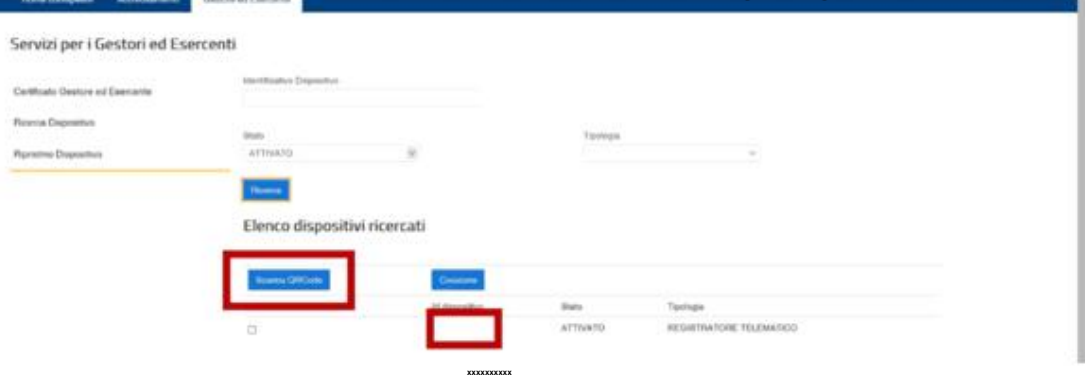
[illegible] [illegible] Gestori ed Esercenti

Servizi per i Gestori ed Esercenti

Certificato Gestore ed Esercente

Ricerca Dispositivo

Ripristino Dispositivo

Identificativo Dispositivo

Stato
ATTIVATO

Tipologia

Ricerca

Elenco dispositivi ricercati

Scarica QRCode

Cessazione

| | Id dispositivo | Stato | Tipologia |
|---|---|---|---|
| ☐ | | ATTIVATO | REGISTRATORE TELEMATICO |

xxxxxxxxx